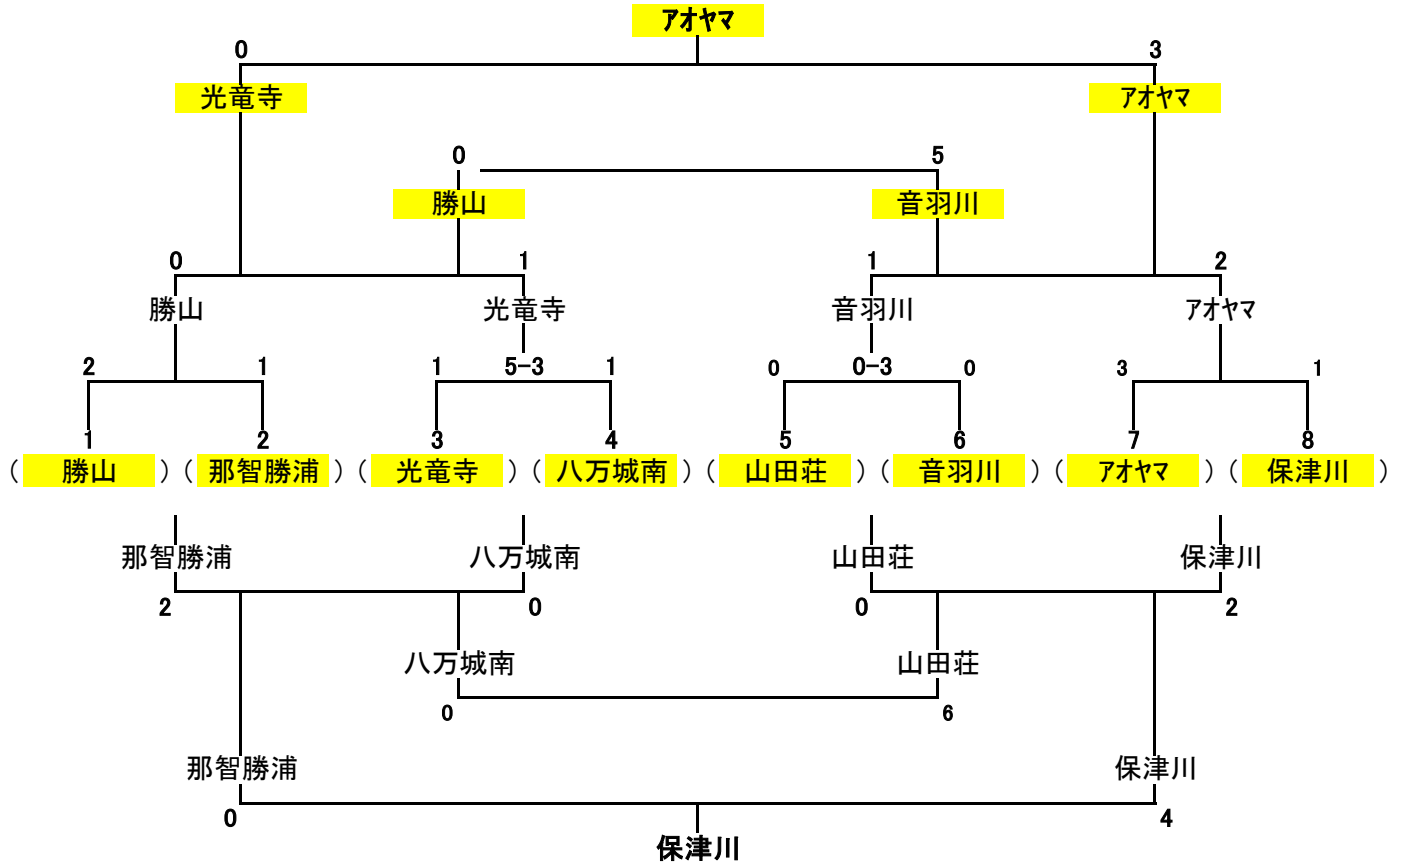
アオヤマ

0 3

光竜寺 アオヤマ

0 5

勝山 音羽川

0 1 1 2

勝山 光竜寺 音羽川 アオヤマ

2 1 1 5-3 1 0 0-3 0 3 1

1 2 3 4 5 6 7 8

( 勝山 )( 那智勝浦 )( 光竜寺 )( 八万城南 )( 山田荘 )( 音羽川 )( アオヤマ )( 保津川 )

那智勝浦 八万城南 山田荘 保津川

2 0 0 2

八万城南 山田荘

0 6

那智勝浦 保津川

0 4

保津川